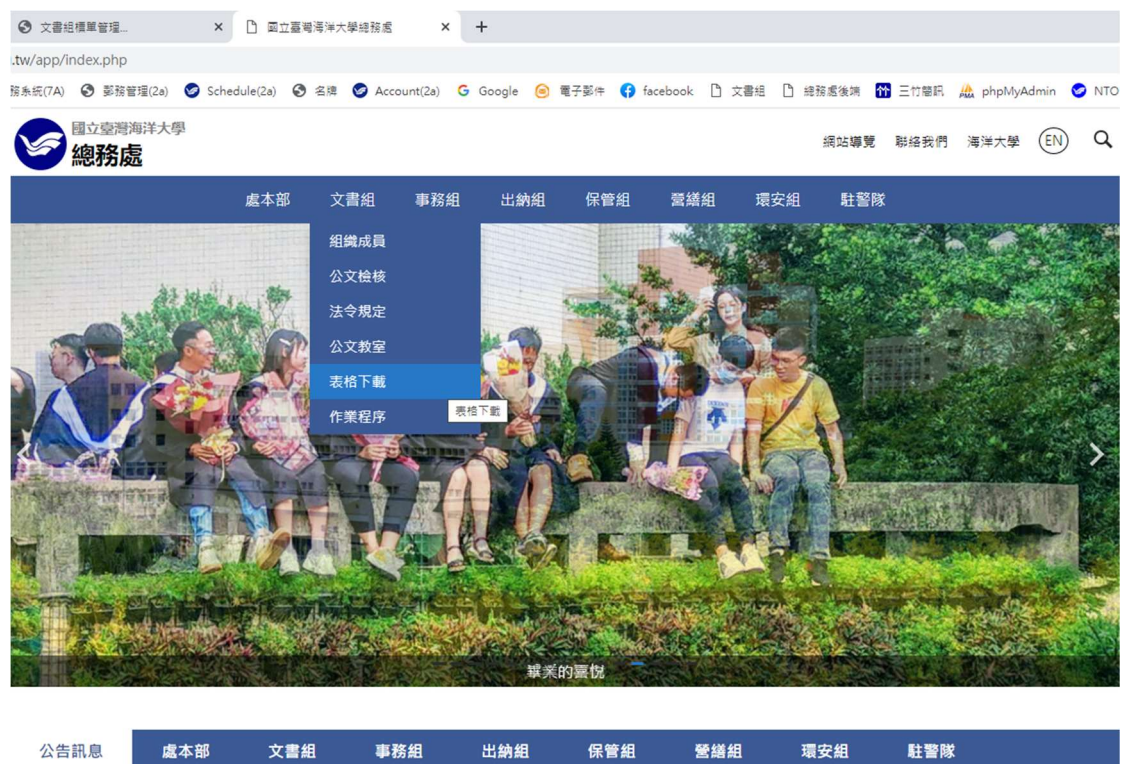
文書組稽單管理... ×
國立臺灣海洋大學總務處 ×
+
.tw/app/index.php
務系統(7A) 勤務管理(2a) Schedule(2a) 名稱 Account(2a) Google 電子郵件 facebook 文書組 總務處後端 三竹簡訊 phpMyAdmin NTO

國立臺灣海洋大學
總務處

網站導覽 聯絡我們 海洋大學 EN

處本部 文書組 事務組 出納組 保管組 營繕組 環安組 駐警隊

組織成員
公文檢核
法令規定
公文教室
表格下載
作業程序
表格下載

畢業的喜悅

公告訊息 處本部 文書組 事務組 出納組 保管組 營繕組 環安組 駐警隊